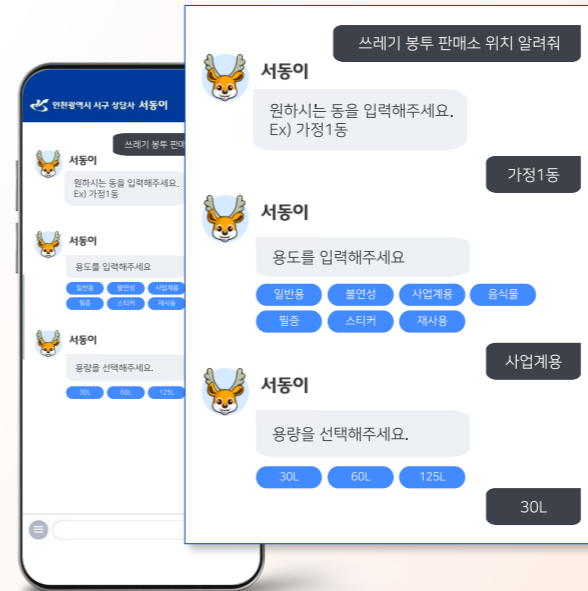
인천광역시 서구 상담사 서동이

쓰레기 봉투 판매소 위치 알려줘

서동이

원하시는 동을 입력해주세요.
Ex) 가정1동

가정1동

서동이

용도를 입력해주세요

일반용

불연성

사업계용

음식물

필증

스티커

재사용

사업계용

서동이

용량을 선택해주세요.

30L

60L

125L

30L